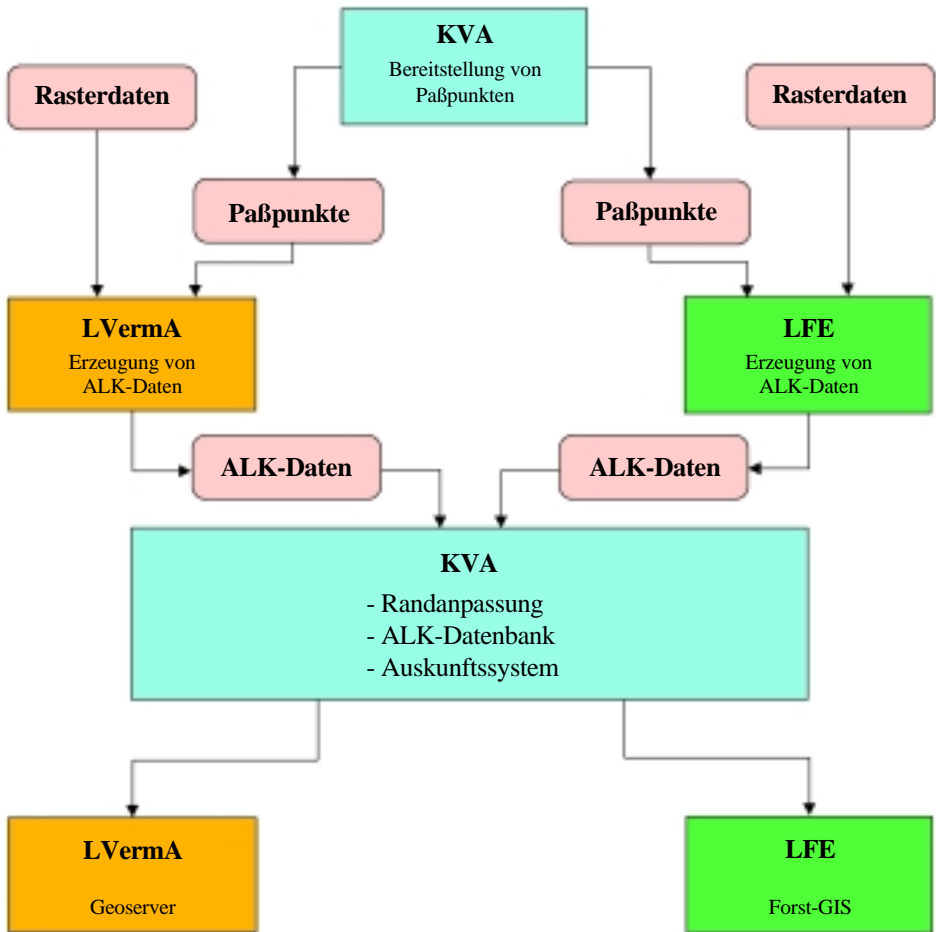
KVA
Bereitstellung von Paßpunkten

Rasterdaten

Rasterdaten

Paßpunkte

Paßpunkte

LVermA
Erzeugung von ALK-Daten

LFE
Erzeugung von ALK-Daten

ALK-Daten

ALK-Daten

KVA
- Randanpassung
- ALK-Datenbank
- Auskunftssystem

LVermA
Geoserver

LFE
Forst-GIS